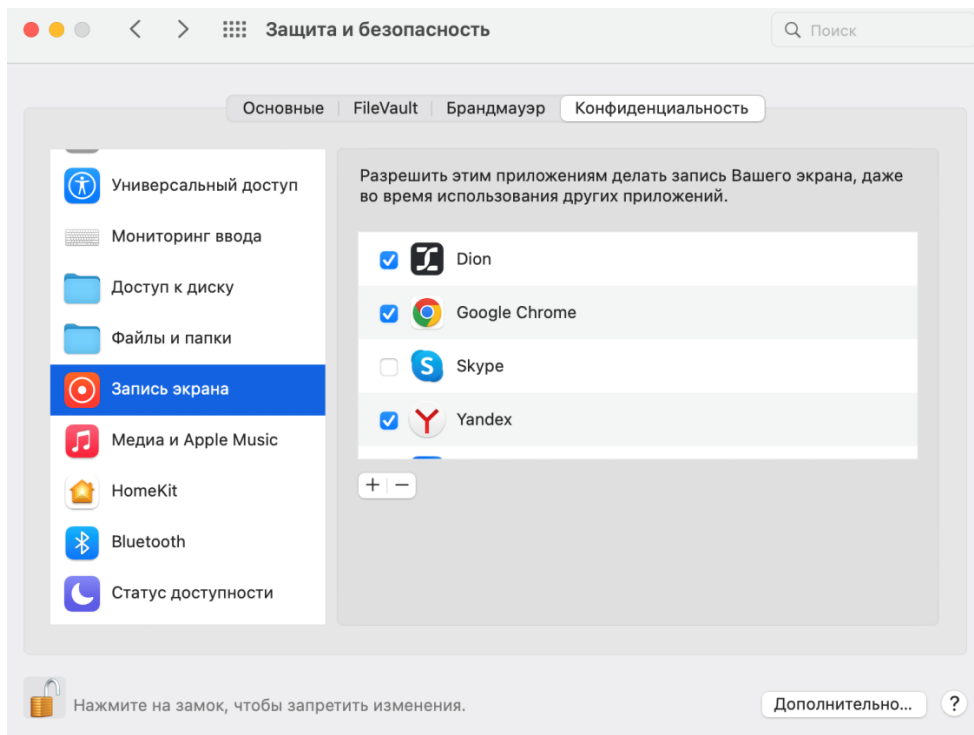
Защита и безопасность

Поиск

Основные | FileVault | Брандмауэр | Конфиденциальность

Универсальный доступ
Мониторинг ввода
Доступ к диску
Файлы и папки
Запись экрана
Медиа и Apple Music
HomeKit
Bluetooth
Статус доступности

Разрешить этим приложениям делать запись Вашего экрана, даже во время использования других приложений.

Dion
Google Chrome
Skype
Yandex

+ −

Нажмите на замок, чтобы запретить изменения.

Дополнительно...

?